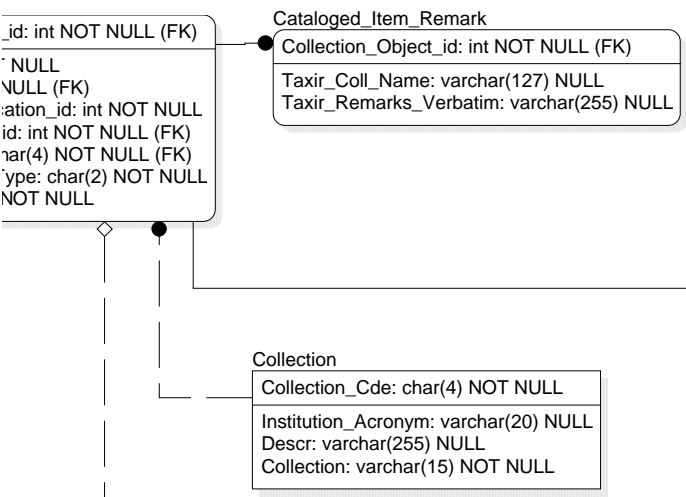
_id: int NOT NULL (FK)

T NULL
NULL (FK)
cation_id: int NOT NULL
id: int NOT NULL (FK)
har(4) NOT NULL (FK)
Type: char(2) NOT NULL
NOT NULL

Cataloged_Item_Remark

Collection_Object_id: int NOT NULL (FK)

Taxir_Coll_Name: varchar(127) NULL
Taxir_Remarks_Verbatim: varchar(255) NULL

Collection

Collection_Cde: char(4) NOT NULL

Institution_Acronym: varchar(20) NULL
Descr: varchar(255) NULL
Collection: varchar(15) NOT NULL